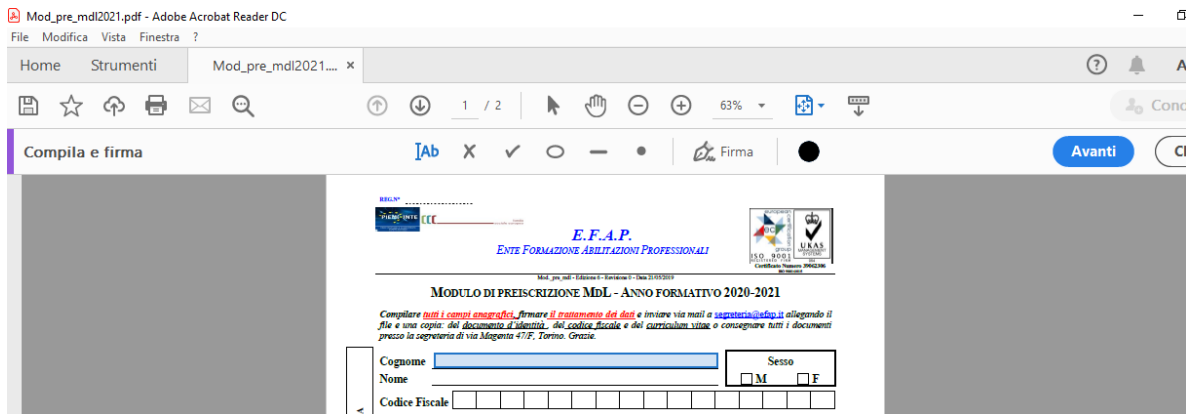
Mod_pre_mdl2021.pdf - Adobe Acrobat Reader DC

File Modifica Vista Finestra ?

Home Strumenti Mod_pre_mdl2021.... ×

1 / 2 63%

Cond

Compila e firma

Ab Firma

Avanti

Cl

REG.N° ...................

PIEMONTE

E.F.A.P.
ENTE FORMAZIONE ABILITAZIONI PROFESSIONALI

european group
UKAS
ISO 9001
Certificato Numero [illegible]

Mod_pre_mdl - Edizione 6 - Revisione 0 - Data 21/05/2019

MODULO DI PREISCRIZIONE MDL - ANNO FORMATIVO 2020-2021

Compilare tutti i campi anagrafici, firmare il trattamento dei dati e inviare via mail a segreteria@efap.it allegando il file e una copia: del documento d'identità, del codice fiscale e del curriculum vitae o consegnare tutti i documenti presso la segreteria di via Magenta 47/F, Torino. Grazie.

Cognome
Nome

Sesso
M F

Codice Fiscale